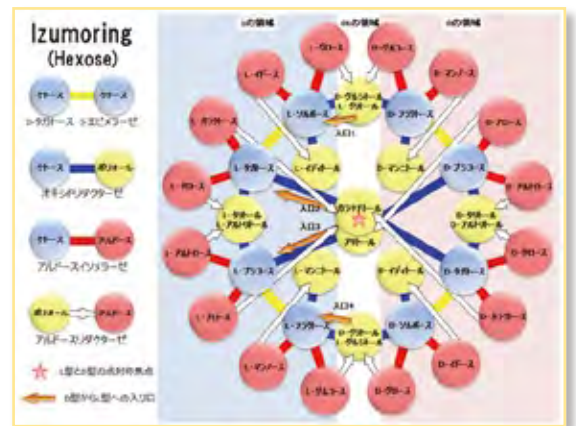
Izumoring
(Hexose)

ケトース ケトース
D-タガトース 3-エピメラーゼ

ケトース ポリオール
オキシドリダクターゼ

ケトース アルドース
アルドースイソメラーゼ

ポリオール アルドース
アルドースリダクターゼ

L型とD型の点対称軸点

D型からL型への入り口

Lの領域
mesoの領域
Dの領域

L-グロース
D-グルコース
D-マンノース
L-イドース
D-グルシトール L-グルシトール
L-ソルボース
D-フラクトース
D-アロース
L-タロース
入口1
L-イジトール
D-マンニトール
D-アルトロース
L-タガトース
D-プシコース
L-アロース
アリトール
D-タリトール L-アルトリトール
L-タリトール D-アルトリトール
入口2
ガラクチトール
L-アルトロース
入口3
D-グロース
L-プシコース
L-マンニトール
D-イジトール
D-タガトース
L-フラクトース
D-タロース
入口4
L-ソルボース
L-グルシトール D-グルシトール
D-ソルボース
L-マンノース
D-イドース
L-グルコース
D-グロース